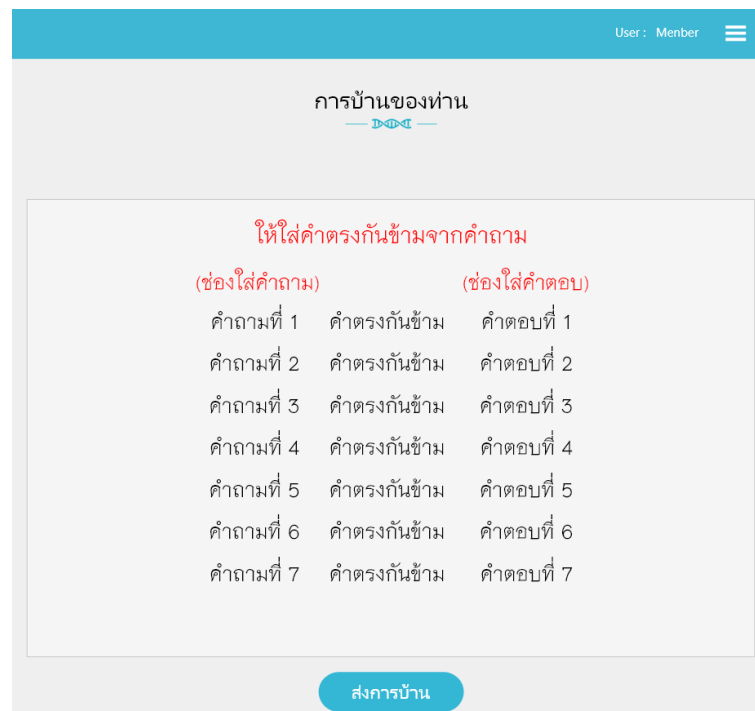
User : Menber

การบ้านของท่าน

ให้ใส่คำตรงกันข้ามจากคำถาม

(ช่องใส่คำถาม) (ช่องใส่คำตอบ)

| | | |
|---|---|---|
| คำถามที่ 1 | คำตรงกันข้าม | คำตอบที่ 1 |
| คำถามที่ 2 | คำตรงกันข้าม | คำตอบที่ 2 |
| คำถามที่ 3 | คำตรงกันข้าม | คำตอบที่ 3 |
| คำถามที่ 4 | คำตรงกันข้าม | คำตอบที่ 4 |
| คำถามที่ 5 | คำตรงกันข้าม | คำตอบที่ 5 |
| คำถามที่ 6 | คำตรงกันข้าม | คำตอบที่ 6 |
| คำถามที่ 7 | คำตรงกันข้าม | คำตอบที่ 7 |

ส่งการบ้าน